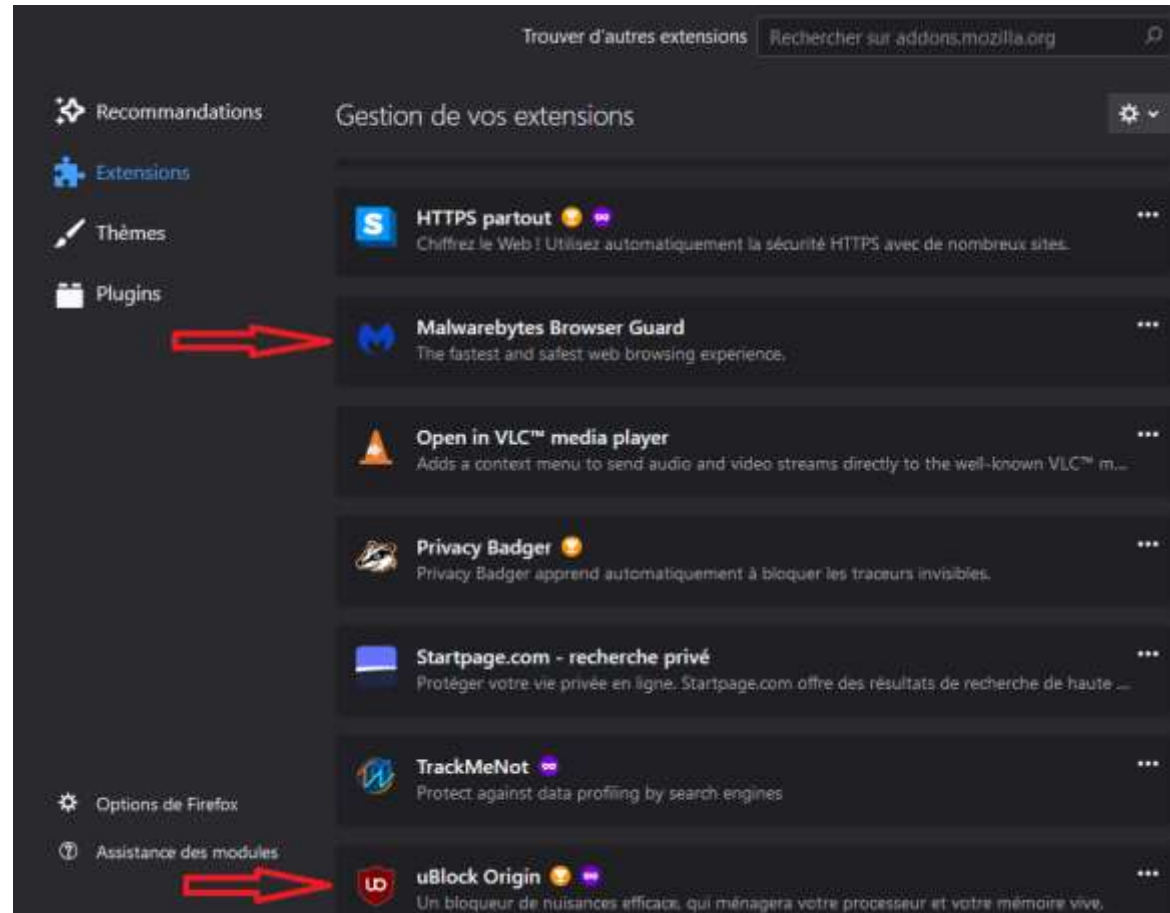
Trouver d'autres extensions Rechercher sur addons.mozilla.org

Recommandations

Extensions

Thèmes

Plugins

Gestion de vos extensions

HTTPS partout
Chiffrez le Web ! Utilisez automatiquement la sécurité HTTPS avec de nombreux sites.

Malwarebytes Browser Guard
The fastest and safest web browsing experience.

Open in VLC™ media player
Adds a context menu to send audio and video streams directly to the well-known VLC™ m...

Privacy Badger
Privacy Badger apprend automatiquement à bloquer les traceurs invisibles.

Startpage.com - recherche privé
Protéger votre vie privée en ligne. Startpage.com offre des résultats de recherche de haute ...

TrackMeNot
Protect against data profiling by search engines

Options de Firefox

Assistance des modules

uBlock Origin
Un bloqueur de nuisances efficace, qui ménagera votre processeur et votre mémoire vive.